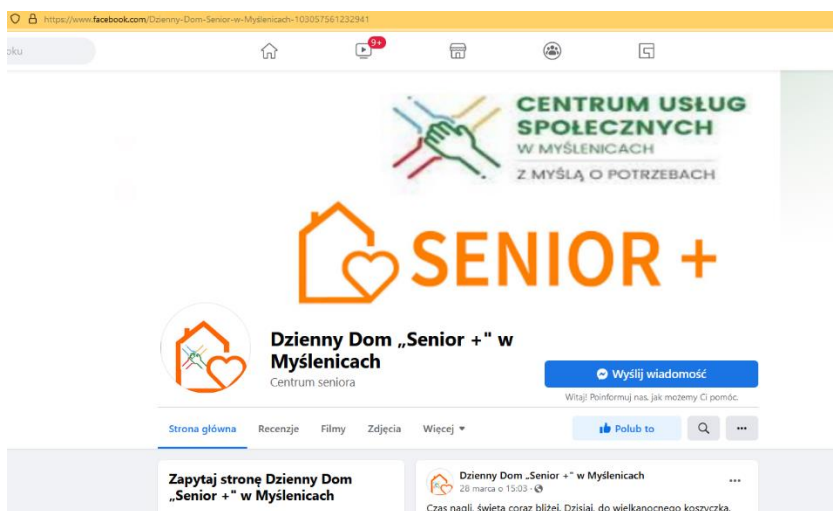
https://www.facebook.com/Dzienny-Dom-Senior-w-Myślenicach-103057561232941

oku

9+

CENTRUM USŁUG SPOŁECZNYCH W MYŚLENICACH
Z MYŚLĄ O POTRZEBACH

SENIOR +

Dzienny Dom „Senior +" w Myślenicach
Centrum seniora

Wyślij wiadomość
Witaj! Poinformuj nas, jak możemy Ci pomóc.

Strona główna Recenzje Filmy Zdjęcia Więcej

Polub to

Zapytaj stronę Dzienny Dom „Senior +" w Myślenicach

Dzienny Dom „Senior +" w Myślenicach
28 marca o 15:03 ·

Czas nagli, święta coraz bliżej. Dzisiaj, do wielkanocnego koszyczka,